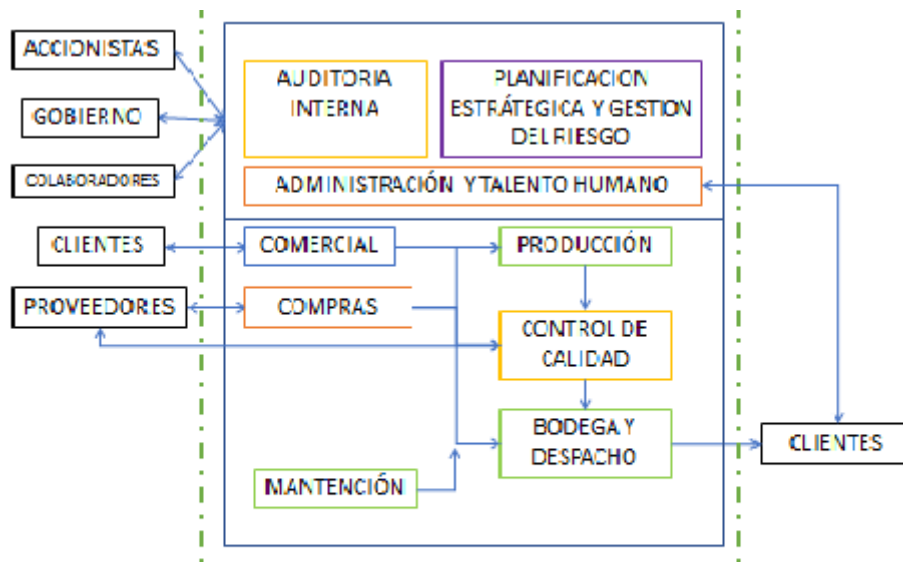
ACCIONISTAS

GOBIERNO

COLABORADORES

AUDITORIA INTERNA

PLANIFICACION ESTRÁTEGICA Y GESTION DEL RIESGO

ADMINISTRACIÓN Y TALENTO HUMANO

CLIENTES

COMERCIAL

PRODUCCIÓN

PROVEEDORES

COMPRAS

CONTROL DE CALIDAD

BODEGA Y DESPACHO

CLIENTES

MANTENCIÓN